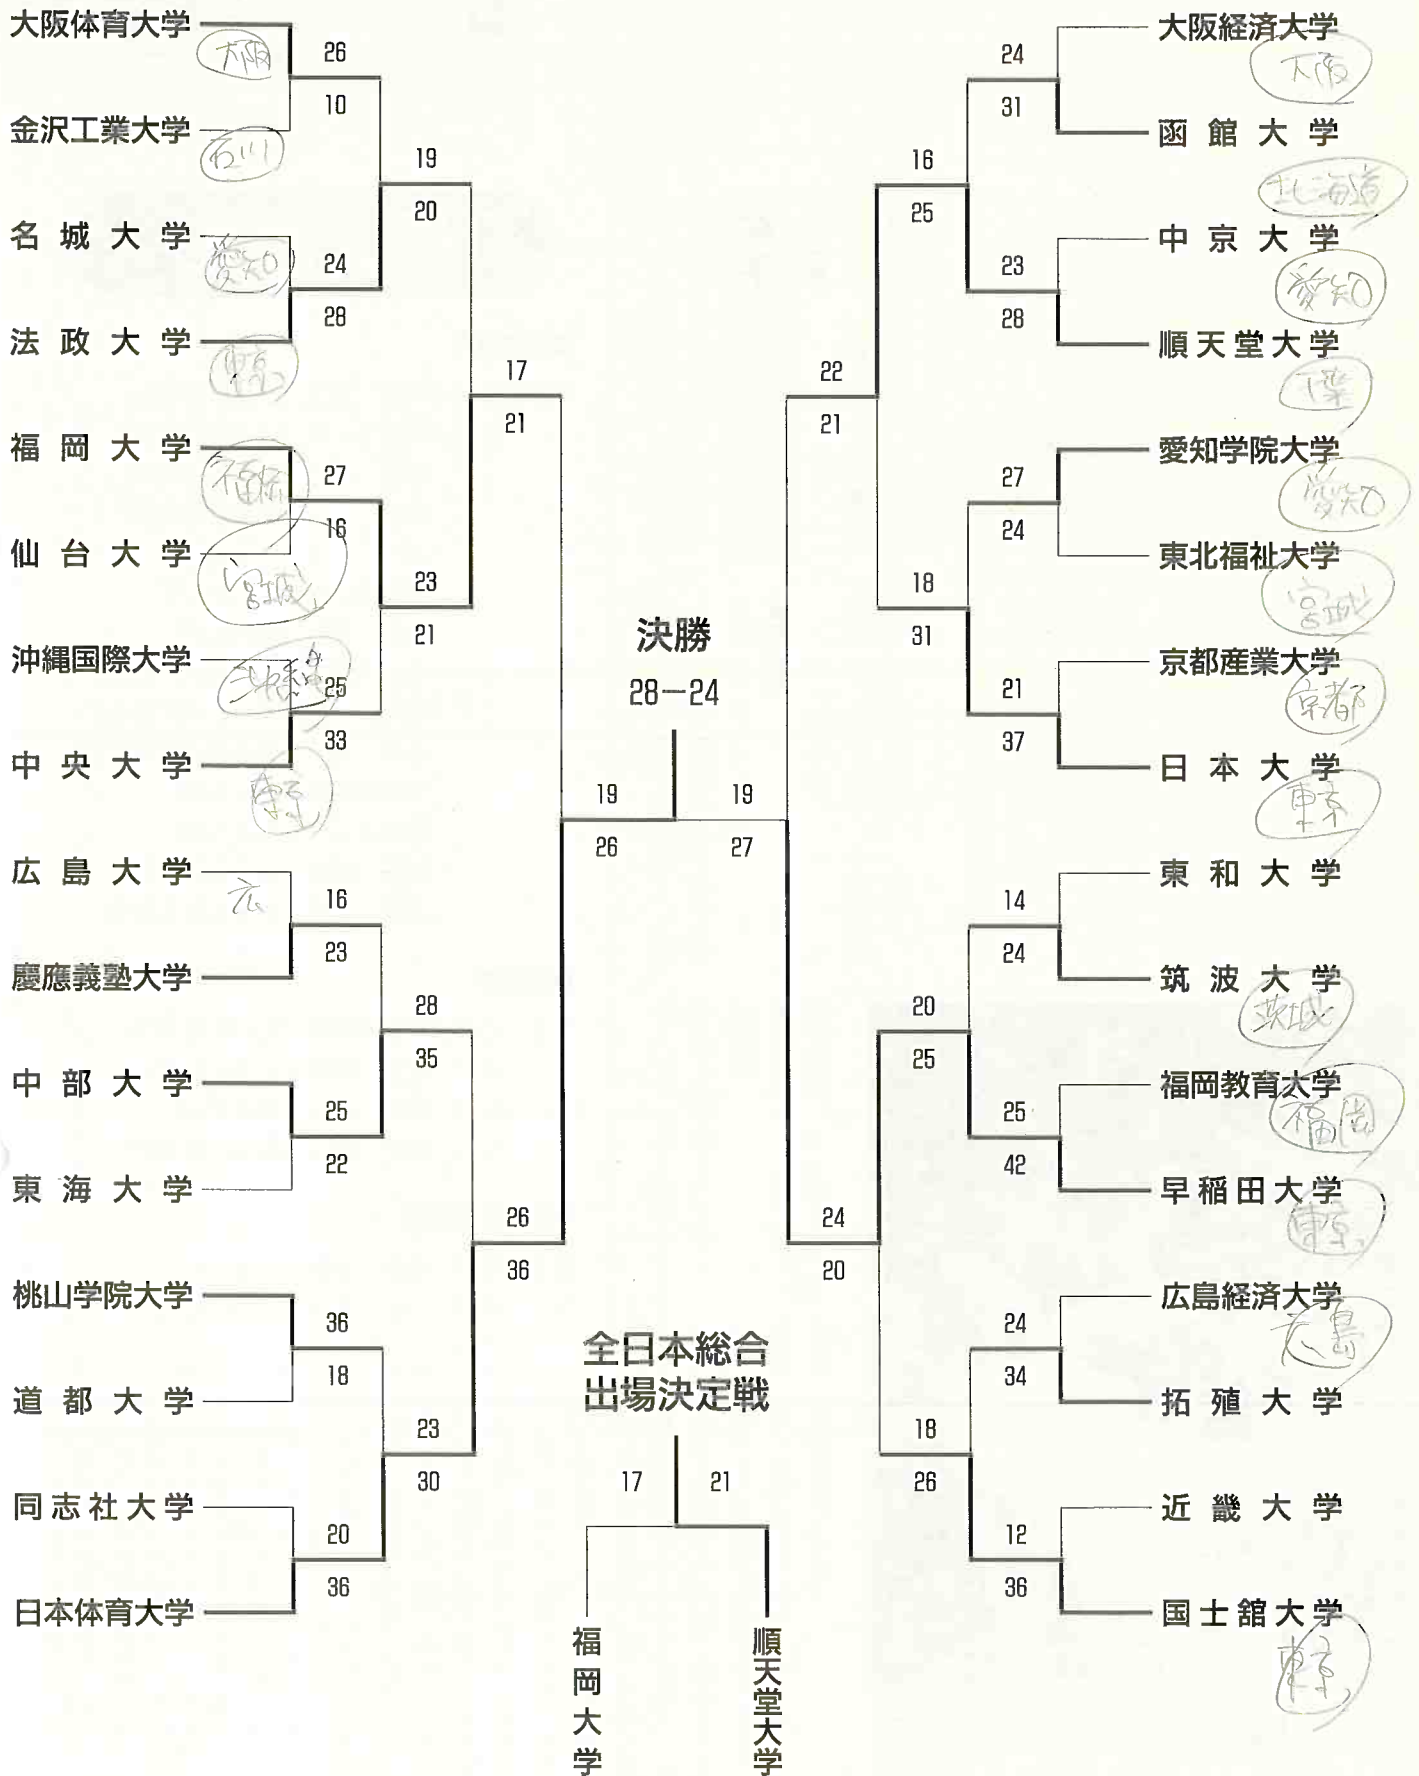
大阪体育大学
大阪
金沢工業大学
石川
名 城 大 学
愛知
法 政 大 学
東京
福 岡 大 学
福岡
仙 台 大 学
宮城
沖縄国際大学
沖縄
中 央 大 学
東京
広 島 大 学
広
慶應義塾大学
中 部 大 学
東 海 大 学
桃山学院大学
道 都 大 学
同 志 社 大 学
日本体育大学

26
10
24
28
27
16
25
33
16
23
25
22
36
18
20
36

19
20
23
21
28
35
23
30

17
21
26
36

19
26

決勝
28−24

19
27

22
21
24
20

16
25
18
31
20
25
18
26

24
31
23
28
27
24
21
37
14
24
25
42
24
34
12
36

大阪経済大学
大阪
函 館 大 学
北海道
中 京 大 学
愛知
順 天 堂 大 学
千葉
愛知学院大学
愛知
東北福祉大学
宮城
京都産業大学
京都
日 本 大 学
東京
東 和 大 学
筑 波 大 学
茨城
福岡教育大学
福岡
早 稲 田 大 学
東京
広島経済大学
広島
拓 殖 大 学
近 畿 大 学
国 士 舘 大 学
東京

全日本総合
出場決定戦
17
21
福岡大学
順天堂大学